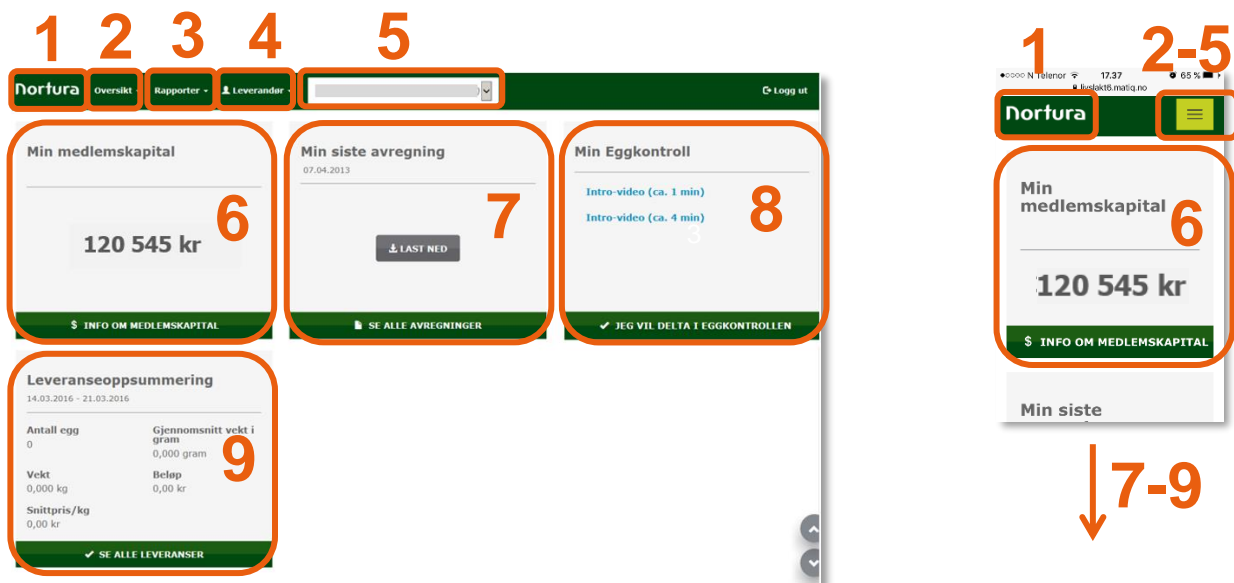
1 2 3 4 5

Nortura Oversikt Rapporter Leverandør

Logg ut

Min medlemskapital

6

120 545 kr

$ INFO OM MEDLEMSKAPITAL

Min siste avregning

07.04.2013

7

LAST NED

SE ALLE AVREGNINGER

Min Eggkontroll

Intro-video (ca. 1 min)

Intro-video (ca. 4 min)

8

JEG VIL DELTA I EGGKONTROLLEN

Leveranseoppsummering

14.03.2016 - 21.03.2016

Antall egg
0

Gjennomsnitt vekt i gram
0,000 gram

9

Vekt
0,000 kg

Beløp
0,00 kr

Snittpris/kg
0,00 kr

SE ALLE LEVERANSER

1 2-5

N Telenor 17.37 65 %
livslakt6.matiq.no

Nortura

Min medlemskapital

6

120 545 kr

$ INFO OM MEDLEMSKAPITAL

Min siste

7-9